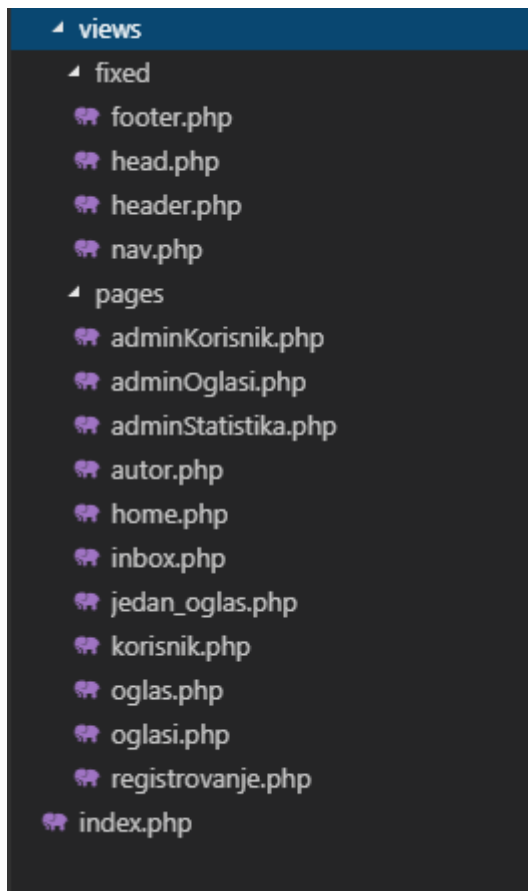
views
fixed
footer.php
head.php
header.php
nav.php
pages
adminKorisnik.php
adminOglasi.php
adminStatistika.php
autor.php
home.php
inbox.php
jedan_oglas.php
korisnik.php
oglas.php
oglasi.php
registrovanje.php
index.php